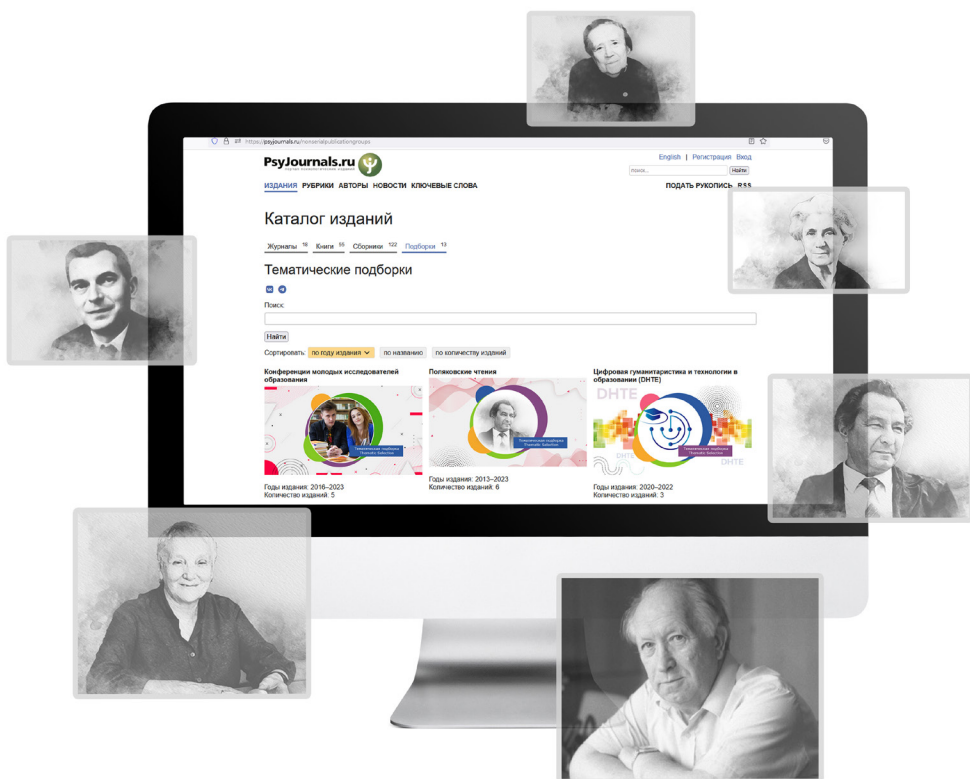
https://psyjournals.ru/ru/serial/publicationgroups

PsyJournals.ru
портал психологических изданий

English | Регистрация | Вход

поиск... Найти

ИЗДАНИЯ РУБРИКИ АВТОРЫ НОВОСТИ КЛЮЧЕВЫЕ СЛОВА

ПОДАТЬ РУКОПИСЬ RSS

Каталог изданий

Журналы 18 Книги 55 Сборники 122 Подборки 13

Тематические подборки

Поиск:

Найти

Сортировать: по году издания по названию по количеству изданий

Конференции молодых исследователей образования

Тематическая подборка
Thematic Selection

Годы издания: 2016–2023
Количество изданий: 5

Поляковские чтения

Тематическая подборка
Thematic Selection

Годы издания: 2013–2023
Количество изданий: 6

Цифровая гуманитаристика и технологии в образовании (DHTE)

DHTE

Тематическая подборка
Thematic Selection

DHTE

DHTE

Годы издания: 2020–2022
Количество изданий: 3